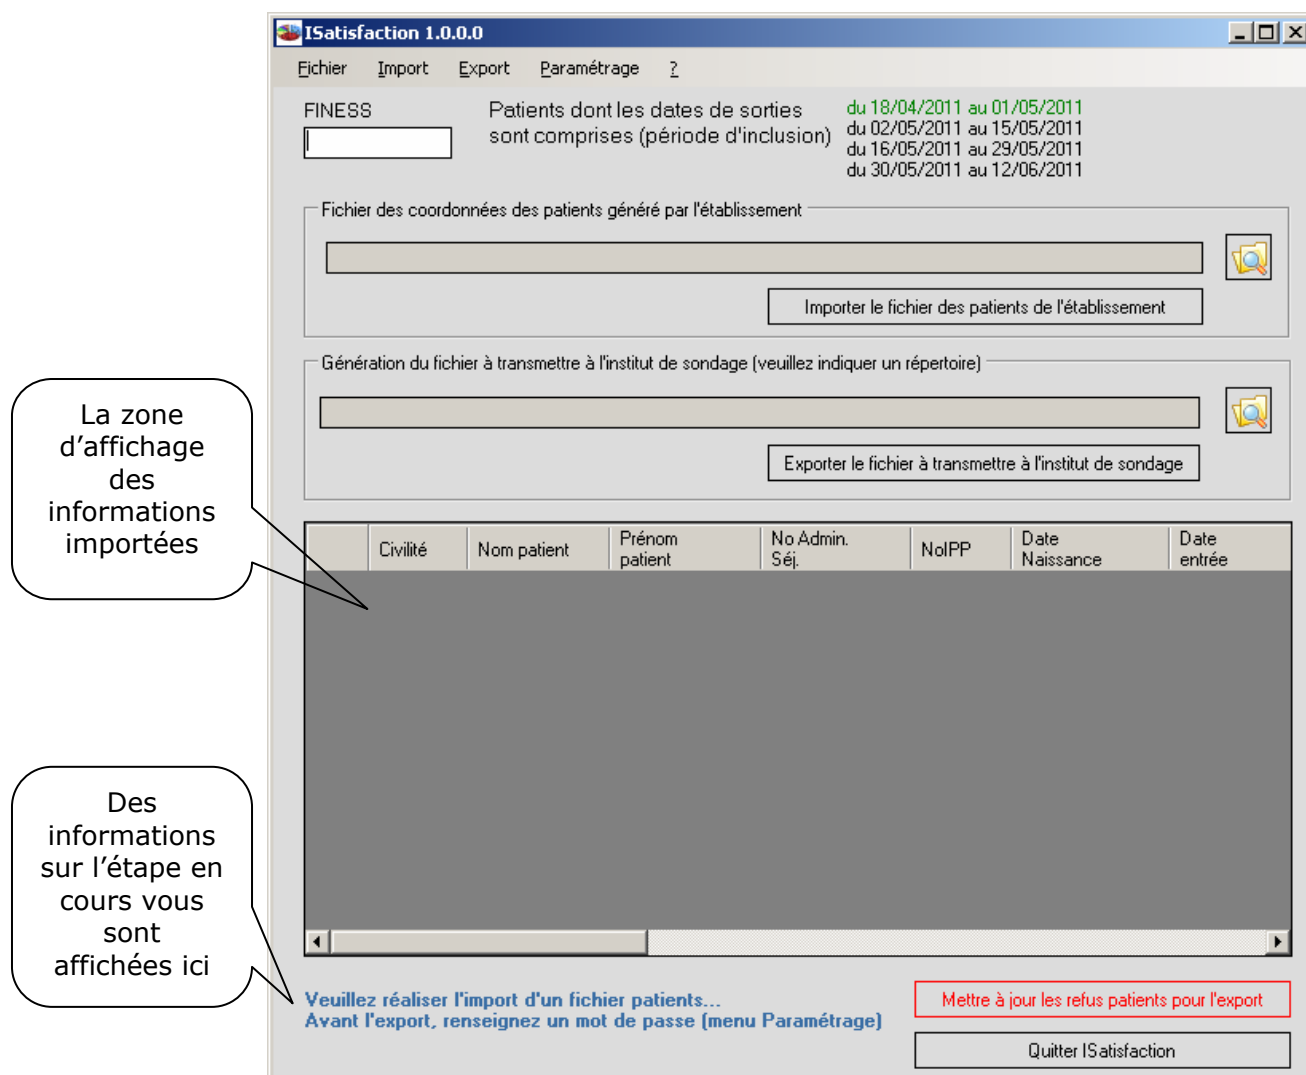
ISatisfaction 1.0.0.0

Fichier Import Export Paramétrage ?

FINESS

Patients dont les dates de sorties sont comprises (période d'inclusion)

du 18/04/2011 au 01/05/2011
du 02/05/2011 au 15/05/2011
du 16/05/2011 au 29/05/2011
du 30/05/2011 au 12/06/2011

Fichier des coordonnées des patients généré par l'établissement

Importer le fichier des patients de l'établissement

Génération du fichier à transmettre à l'institut de sondage (veuillez indiquer un répertoire)

Exporter le fichier à transmettre à l'institut de sondage

La zone d'affichage des informations importées

| | Civilité | Nom patient | Prénom patient | No Admin. Séj. | NoIPP | Date Naissance | Date entrée |
|---|---|---|---|---|---|---|---|

Des informations sur l'étape en cours vous sont affichées ici

Veuillez réaliser l'import d'un fichier patients...
Avant l'export, renseignez un mot de passe (menu Paramétrage)

Mettre à jour les refus patients pour l'export

Quitter ISatisfaction